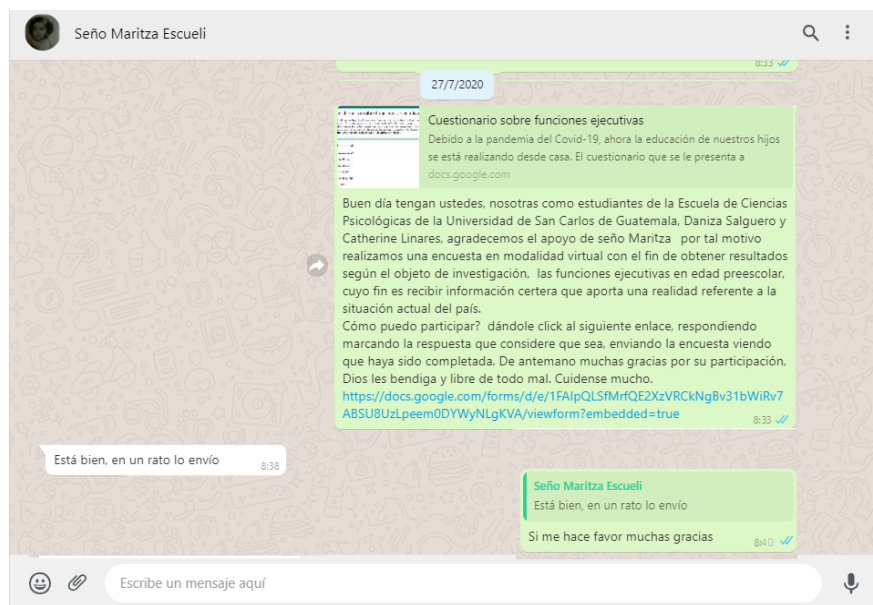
Seño Maritza Escueli

8:33

27/7/2020

Cuestionario sobre funciones ejecutivas
Debido a la pandemia del Covid-19, ahora la educación de nuestros hijos se está realizando desde casa. El cuestionario que se le presenta a
docs.google.com

Buen día tengan ustedes, nosotras como estudiantes de la Escuela de Ciencias Psicológicas de la Universidad de San Carlos de Guatemala, Daniza Salguero y Catherine Linares, agradecemos el apoyo de seño Maritza por tal motivo realizamos una encuesta en modalidad virtual con el fin de obtener resultados según el objeto de investigación, las funciones ejecutivas en edad preescolar, cuyo fin es recibir información certera que aporta una realidad referente a la situación actual del país.
Cómo puedo participar? dándole click al siguiente enlace, respondiendo marcando la respuesta que considere que sea, enviando la encuesta viendo que haya sido completada. De antemano muchas gracias por su participación, Dios les bendiga y libre de todo mal. Cuidense mucho.
https://docs.google.com/forms/d/e/1FAIpQLSfMrfQE2XzVRCkNgBv31bWiRv7ABSU8UzLpeem0DYWyNLgKVA/viewform?embedded=true
8:33

Está bien, en un rato lo envío 8:36

Seño Maritza Escueli
Está bien, en un rato lo envío
Si me hace favor muchas gracias 8:40

Escribe un mensaje aquí